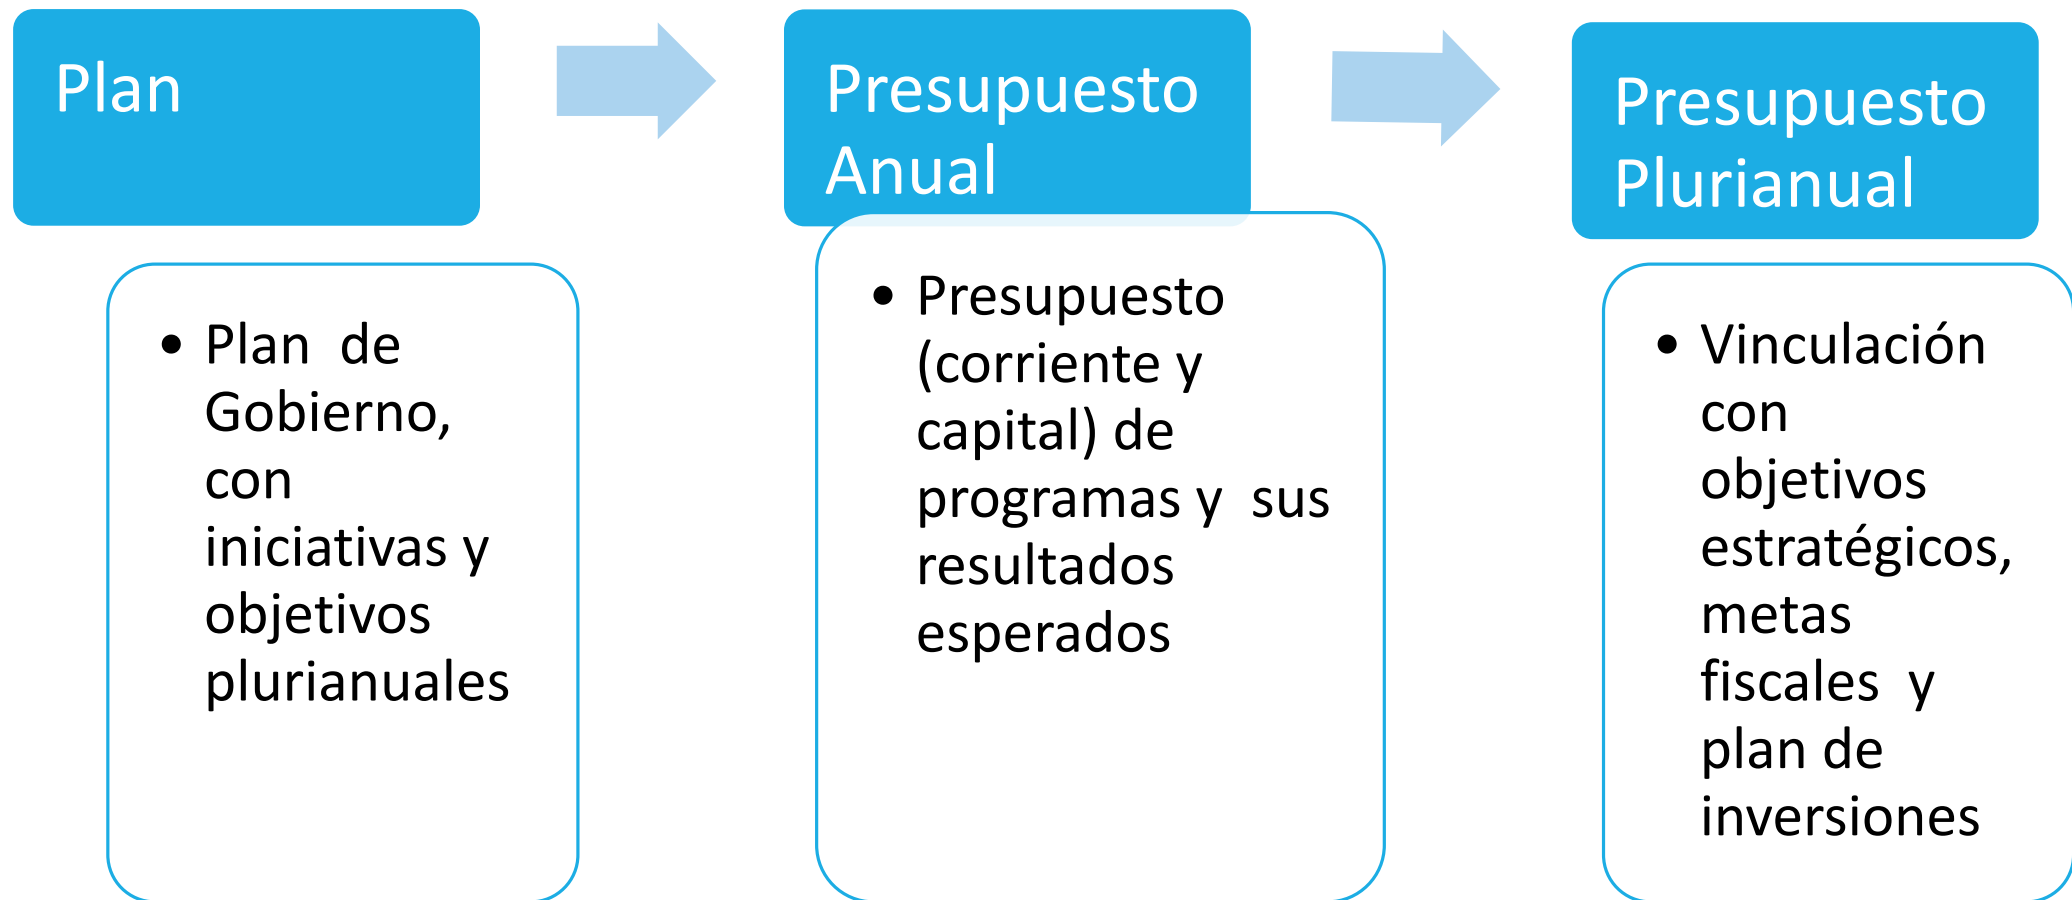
Plan

• Plan de Gobierno, con iniciativas y objetivos plurianuales

Presupuesto Anual

• Presupuesto (corriente y capital) de programas y sus resultados esperados

Presupuesto Plurianual

• Vinculación con objetivos estratégicos, metas fiscales y plan de inversiones